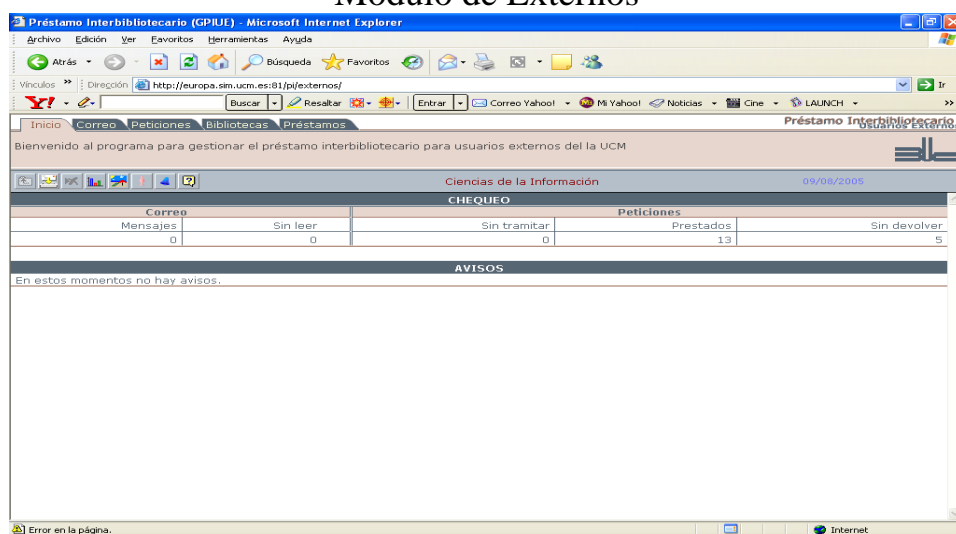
Módulo de Externos

Préstamo Interbibliotecario (GPIUE) - Microsoft Internet Explorer

Archivo Edición Ver Favoritos Herramientas Ayuda

Atrás Búsqueda Favoritos

Vínculos Dirección http://europa.sim.ucm.es:81/pi/externos/ Ir

Buscar Resaltar Entrar Correo Yahoo! Mi Yahoo! Noticias Cine LAUNCH

Inicio Correo Peticiones Bibliotecas Préstamos

Préstamo Interbibliotecario Usuarios Externos

Bienvenido al programa para gestionar el préstamo interbibliotecario para usuarios externos de la UCM

Ciencias de la Información 09/08/2005

CHEQUEO

| Correo | | Peticiones | | |
|---|---|---|---|---|
| Mensajes | Sin leer | Sin tramitar | Prestados | Sin devolver |
| 0 | 0 | 0 | 13 | 5 |

AVISOS

En estos momentos no hay avisos.

Error en la página. Internet